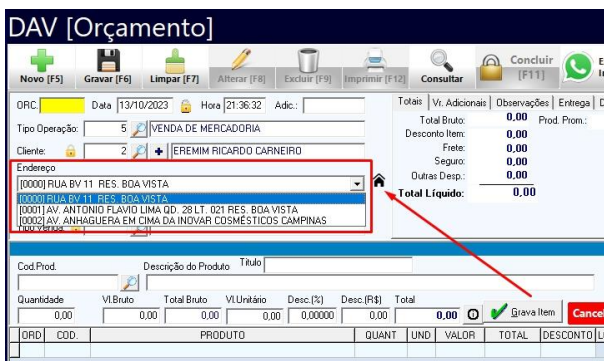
DAV [Orçamento]

Novo [F5] Gravar [F6] Limpar [F7] Alterar [F8] Excluir [F9] Imprimir [F12] Consultar Concluir [F11]

ORC. Data 13/10/2023 Hora 21:36:32 Adic.:

Tipo Operação: 5 VENDA DE MERCADORIA

Cliente: 2 EREMIM RICARDO CARNEIRO

Endereço

[0000] RUA BV 11 RES. BOA VISTA

[0000] RUA BV 11 RES. BOA VISTA
[0001] AV. ANTONIO FLAVIO LIMA QD. 28 LT. 021 RES. BOA VISTA
[0002] AV. ANHAGUERA EM CIMA DA INOVAR COSMÉSTICOS CAMPINAS

Tipo Venda

Totais | Vr. Adicionais | Observações | Entrega

Total Bruto: 0,00 Prod. Prom.:
Desconto Item: 0,00
Frete: 0,00
Seguro: 0,00
Outras Desp.: 0,00
Total Líquido: 0,00

Cod.Prod. Descrição do Produto Titulo

Quantidade 0,00 | Vl.Bruto 0,00 | Total Bruto 0,00 | Vl.Unitário 0,00 | Desc.(%) 0,00000 | Desc.(R$) 0,00 | Total 0,00

Grava Item Cance

| ORD | COD. | PRODUTO | QUANT | UND | VALOR | TOTAL | DESCONTO |
|---|---|---|---|---|---|---|---|